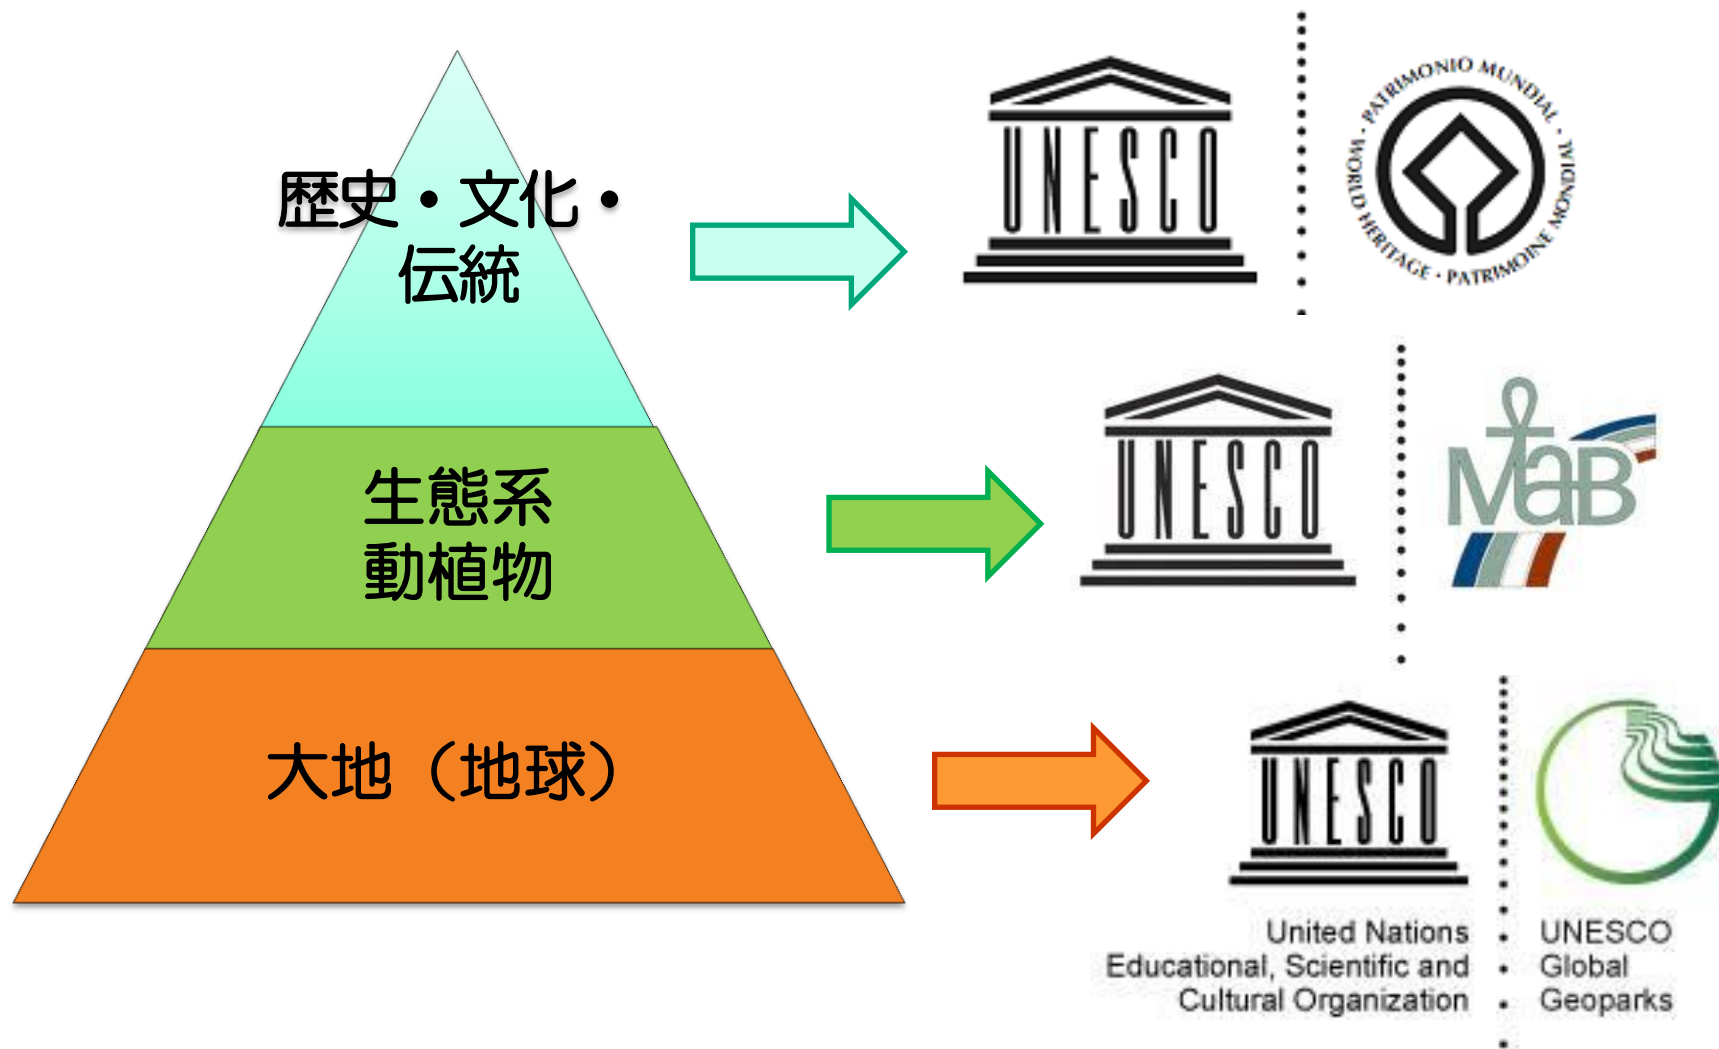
歴史・文化・伝統

生態系
動植物

大地（地球）

UNESCO

PATRIMONIO MUNDIAL · PATRIMOINE MONDIAL · WORLD HERITAGE ·

UNESCO

MaB

UNESCO

United Nations
Educational, Scientific and
Cultural Organization

UNESCO
Global
Geoparks